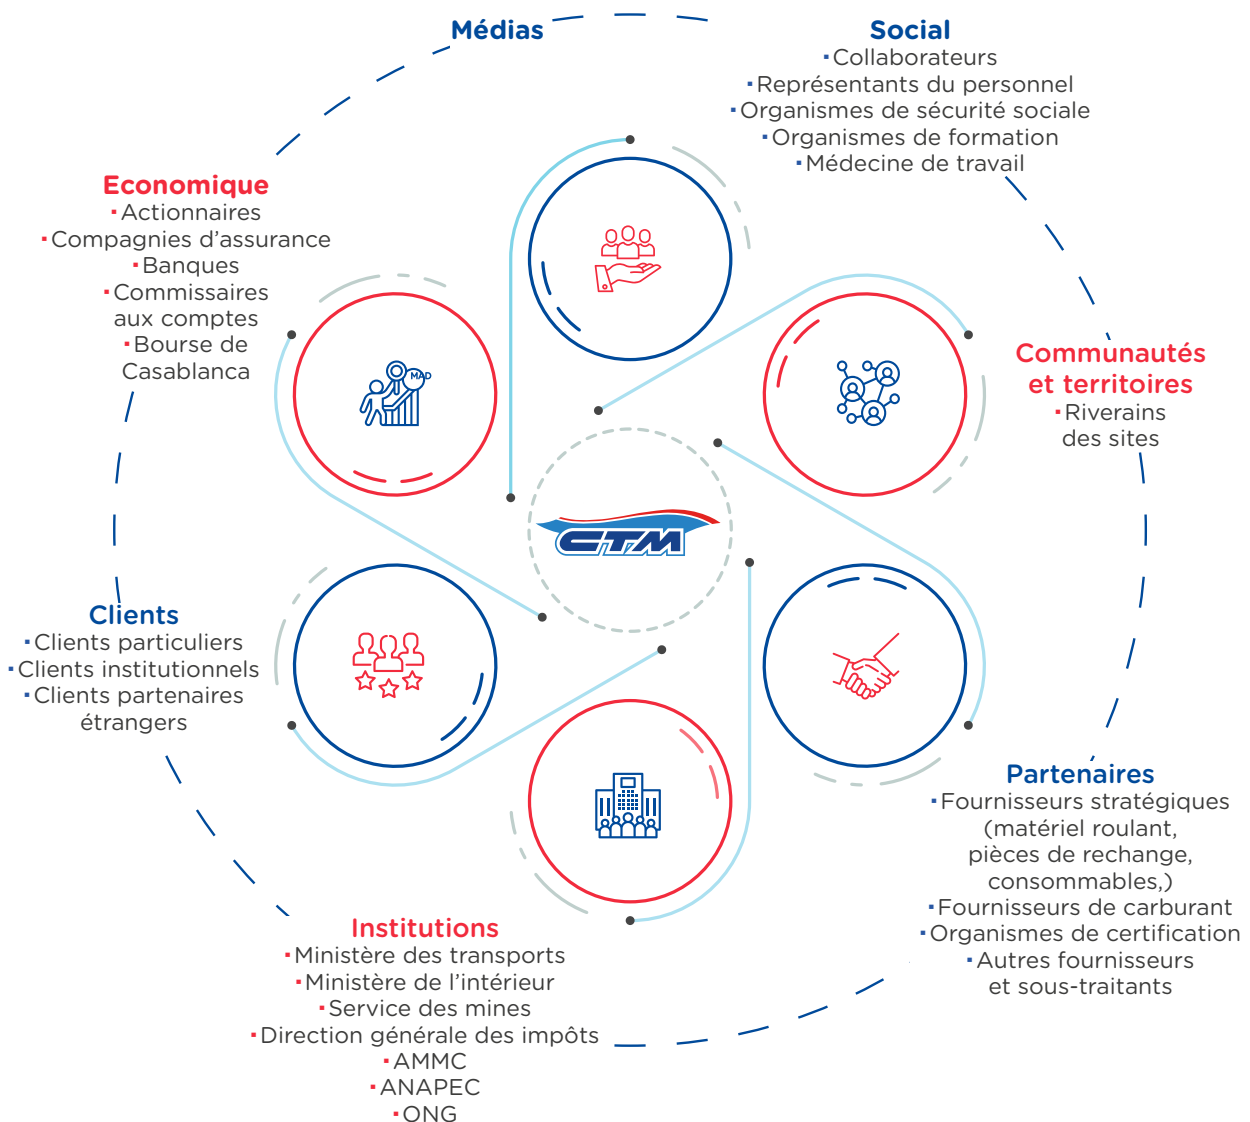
Médias

Social
▪Collaborateurs
▪Représentants du personnel
▪Organismes de sécurité sociale
▪Organismes de formation
▪Médecine de travail

Economique
▪Actionnaires
▪Compagnies d'assurance
▪Banques
▪Commissaires aux comptes
▪Bourse de Casablanca

MAD

Communautés et territoires
▪Riverains des sites

CTM

Clients
▪Clients particuliers
▪Clients institutionnels
▪Clients partenaires étrangers

Partenaires
▪Fournisseurs stratégiques (matériel roulant, pièces de rechange, consommables,)
▪Fournisseurs de carburant
▪Organismes de certification
▪Autres fournisseurs et sous-traitants

Institutions
▪Ministère des transports
▪Ministère de l'intérieur
▪Service des mines
▪Direction générale des impôts
▪AMMC
▪ANAPEC
▪ONG